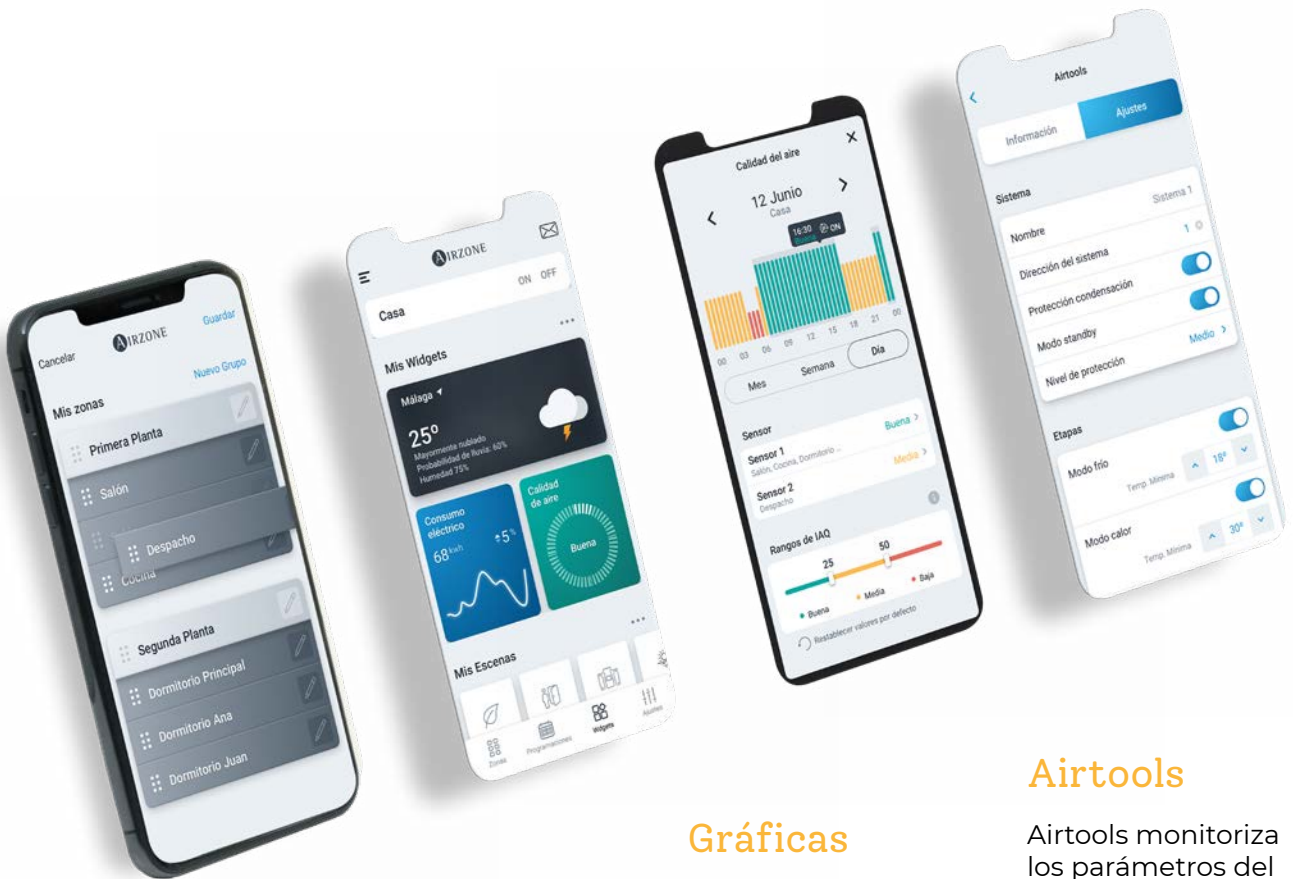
Cancelar
AIRZONE
Guardar
Nuevo Grupo
Mis zonas
Primera Planta
Salón
Despacho
Cocina
Segunda Planta
Dormitorio Principal
Dormitorio Ana
Dormitorio Juan

AIRZONE
ON OFF
Casa
Mis Widgets
Málaga
25º
Mayormente nublado
Probabilidad de lluvia: 60%
Humedad 75%
Consumo eléctrico
68 kwh
5 %
Calidad de aire
Buena
Mis Escenas
Zonas
Programaciones
Widgets
Ajustes

Calidad del aire
12 Junio
Casa
16:30 ON
00 03 06 09 12 15 18 21 00
Mes
Semana
Día
Sensor
Buena
Sensor 1
Salón, Cocina, Dormitorio ...
Media
Sensor 2
Despacho
Rangos de IAQ
25
50
Buena
Media
Baja
Restablecer valores por defecto

Airtools
Información
Ajustes
Sistema
Sistema 1
Nombre
1
Dirección del sistema
Protección condensación
Modo standby
Medio
Nivel de protección
Etapas
Modo frío
Temp. Mínima
18º
Modo calor
Temp. Mínima
30º

Gráficas

Airtools

Airtools monitoriza los parámetros del